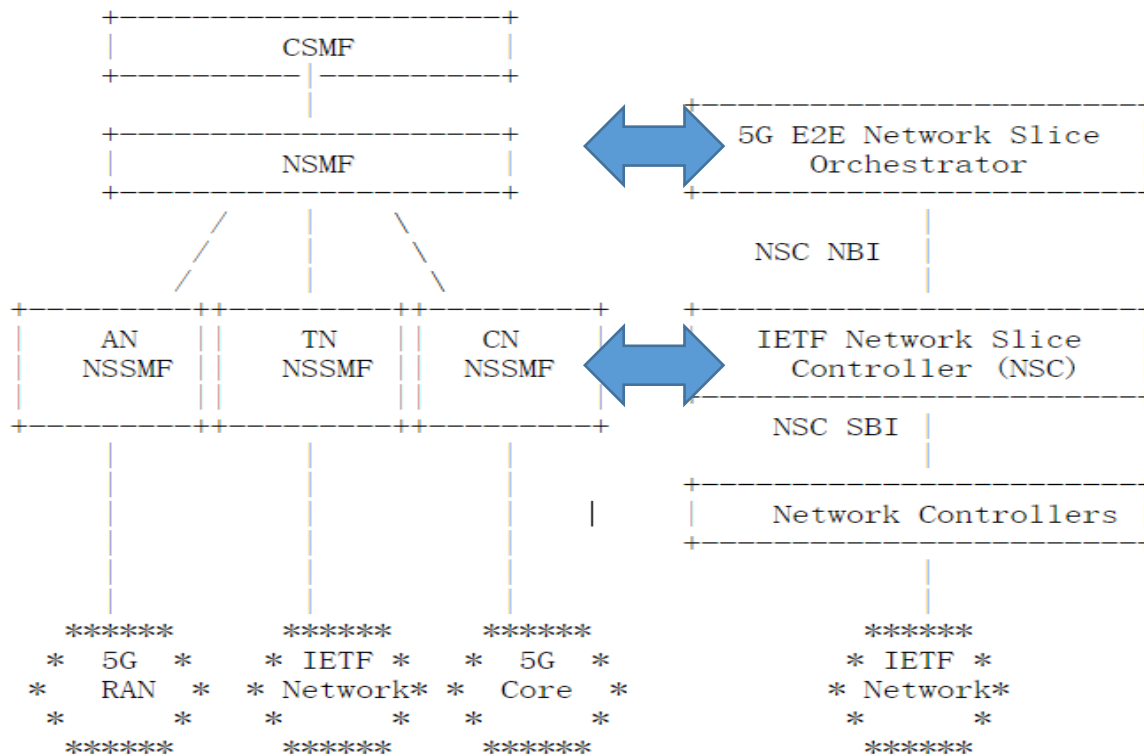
CSMF

NSMF

5G E2E Network Slice Orchestrator

NSC NBI

AN NSSMF

TN NSSMF

CN NSSMF

IETF Network Slice Controller (NSC)

NSC SBI

Network Controllers

******
* 5G *
* RAN *
* *
******

******
* IETF *
* Network*
* *
******

******
* 5G *
* Core *
* *
******

******
* IETF *
* Network*
* *
******